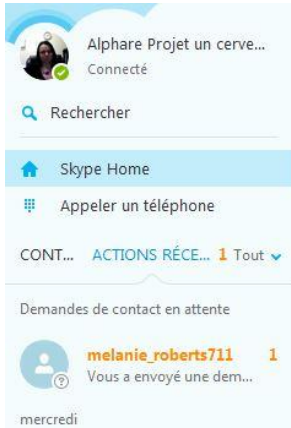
Alphare Projet un cerve...
Connecté

Rechercher

Skype Home

Appeler un téléphone

CONT... ACTIONS RÉCE... 1 Tout

Demandes de contact en attente

melanie_roberts711 1
Vous a envoyé une dem...

mercredi